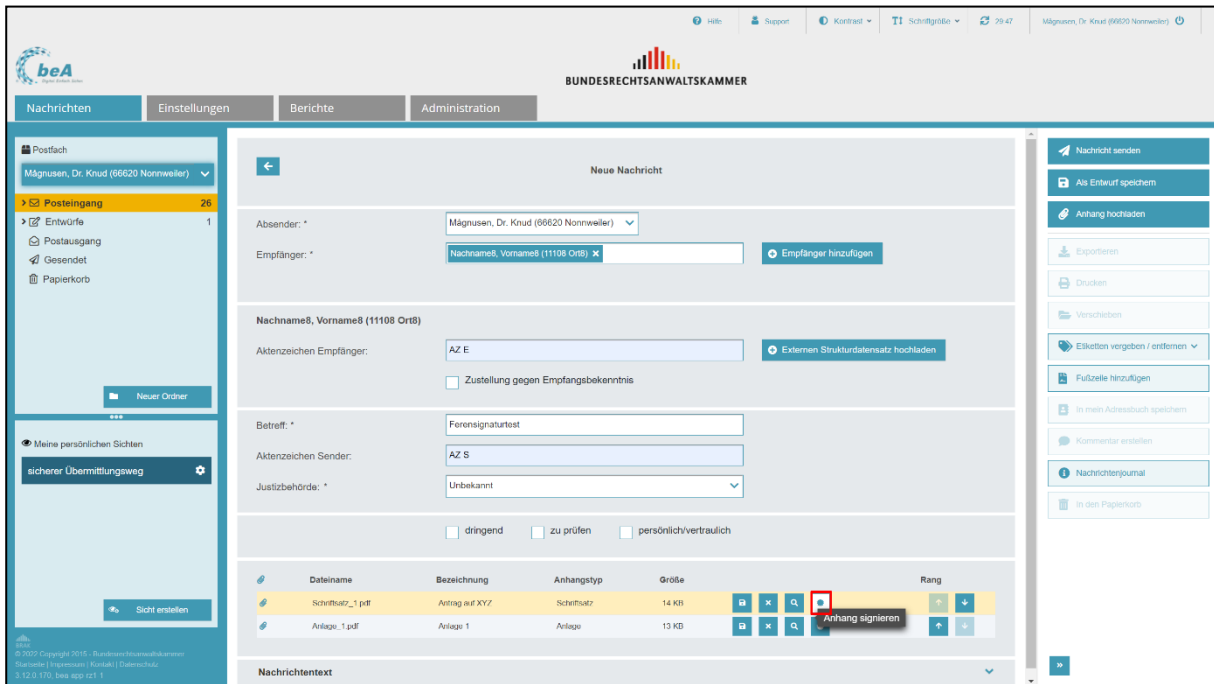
Hilfe | Support | Kontrast | Schriftgröße | 29:47 | Mägnusen, Dr. Knud (66620 Nonnweiler)

beA

BUNDESRECHTSANWALTSKAMMER

Nachrichten | Einstellungen | Berichte | Administration

Postfach

Mägnusen, Dr. Knud (66620 Nonnweiler)

Posteingang 26
Entwürfe 1
Postausgang
Gesendet
Papierkorb

Neuer Ordner

Meine persönlichen Sichten

sicherer Übermittlungsweg

Sicht erstellen

© 2022 Copyright 2015 - Bundesrechtsanwaltskammer
Startseite | Impressum | Kontakt | Datenschutz
3.12.0.170, bea app rz1 1

Neue Nachricht

Absender: * Mägnusen, Dr. Knud (66620 Nonnweiler)

Empfänger: * Nachname8, Vorname8 (11108 Ort8)

Empfänger hinzufügen

Nachname8, Vorname8 (11108 Ort8)

Aktenzeichen Empfänger: AZ E

Externen Strukturdatensatz hochladen

Zustellung gegen Empfangsbekenntnis

Betreff: * Ferensignaturtest

Aktenzeichen Sender: AZ S

Justizbehörde: * Unbekannt

dringend | zu prüfen | persönlich/vertraulich

| Dateiname | Bezeichnung | Anhangstyp | Größe | Rang |
|---|---|---|---|---|
| Schriftsatz_1.pdf | Antrag auf XYZ | Schriftsatz | 14 KB | |
| Anlage_1.pdf | Anlage 1 | Anlage | 13 KB | |

Anhang signieren

Nachrichtentext

Nachricht senden
Als Entwurf speichern
Anhang hochladen
Exportieren
Drucken
Verschieben
Etiketten vergeben / entfernen
Fußzeile hinzufügen
In mein Adressbuch speichern
Kommentar erstellen
Nachrichtenjournal
In den Papierkorb